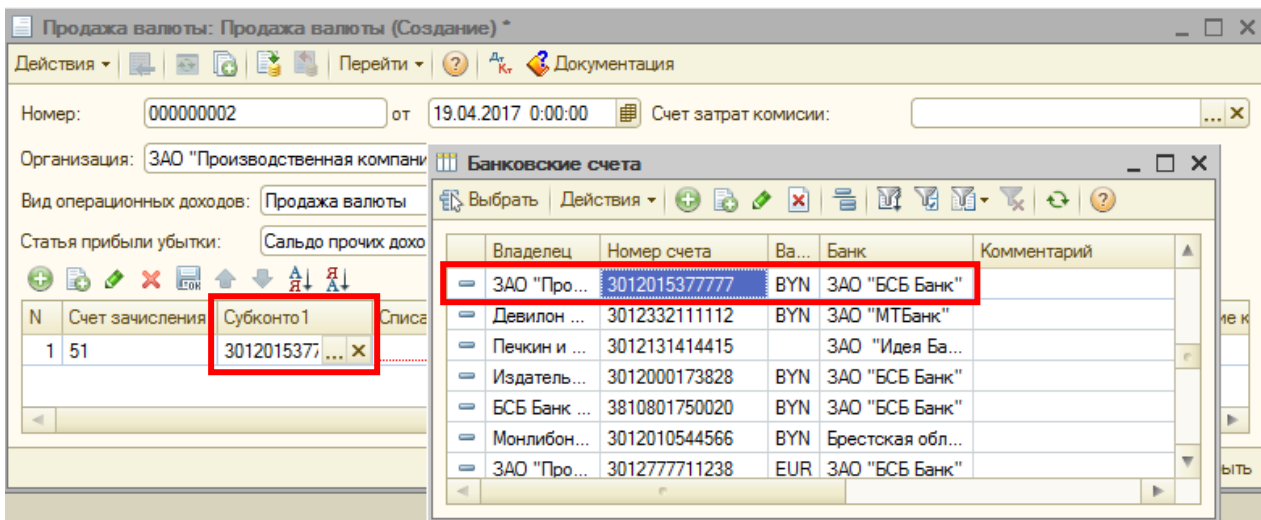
Продажа валюты: Продажа валюты (Создание) *

Действия ▾ | Перейти ▾ | Документация

Номер: 000000002 от 19.04.2017 0:00:00 Счет затрат комисии:

Организация: ЗАО "Производственная компани

Вид операционных доходов: Продажа валюты

Статья прибыли убытки: Сальдо прочих дохо

| N | Счет зачисления | Субконто1 | Списа |
|---|---|---|---|
| 1 | 51 | 3012015377 ... × | |

Банковские счета

Выбрать | Действия ▾

| | Владелец | Номер счета | Ва... | Банк | Комментарий |
|---|---|---|---|---|---|
| | ЗАО "Про... | 3012015377777 | BYN | ЗАО "БСБ Банк" | |
| | Девилон ... | 3012332111112 | BYN | ЗАО "МТБанк" | |
| | Печкин и ... | 3012131414415 | | ЗАО "Идея Ба... | |
| | Издатель... | 3012000173828 | BYN | ЗАО "БСБ Банк" | |
| | БСБ Банк ... | 3810801750020 | BYN | ЗАО "БСБ Банк" | |
| | Монлибон... | 3012010544566 | BYN | Брестская обл... | |
| | ЗАО "Про... | 3012777711238 | EUR | ЗАО "БСБ Банк" | |

ие к

ыть